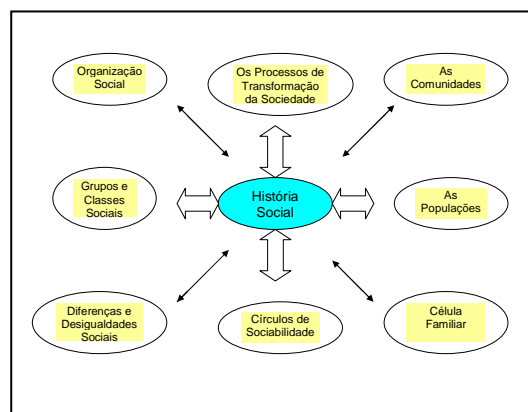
Organização Social

Os Processos de Transformação da Sociedade

As Comunidades

Grupos e Classes Sociais

História Social

As Populações

Diferenças e Desigualdades Sociais

Círculos de Sociabilidade

Célula Familiar